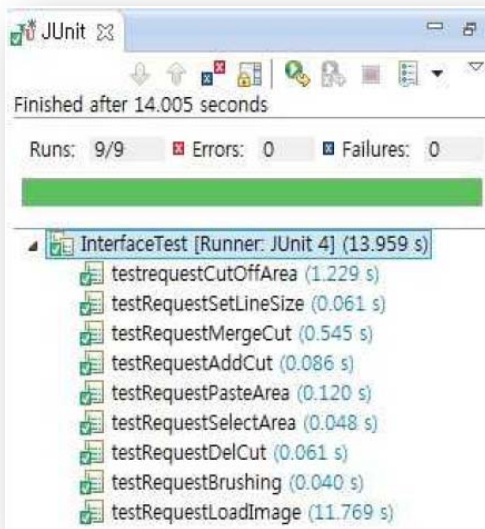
JUnit ☒

Finished after 14.005 seconds

Runs: 9/9 Errors: 0 Failures: 0

InterfaceTest [Runner: JUnit 4] (13.959 s)
testrequestCutOffArea (1.229 s)
testRequestSetLineSize (0.061 s)
testRequestMergeCut (0.545 s)
testRequestAddCut (0.086 s)
testRequestPasteArea (0.120 s)
testRequestSelectArea (0.048 s)
testRequestDelCut (0.061 s)
testRequestBrushing (0.040 s)
testRequestLoadImage (11.769 s)